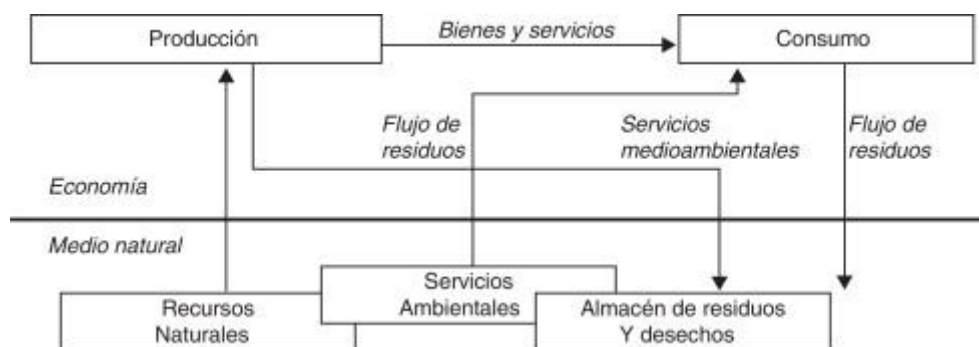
Producción

Bienes y servicios

Consumo

Flujo de residuos

Servicios medioambientales

Flujo de residuos

Economía

Medio natural

Servicios Ambientales

Recursos Naturales

Almacén de residuos Y desechos